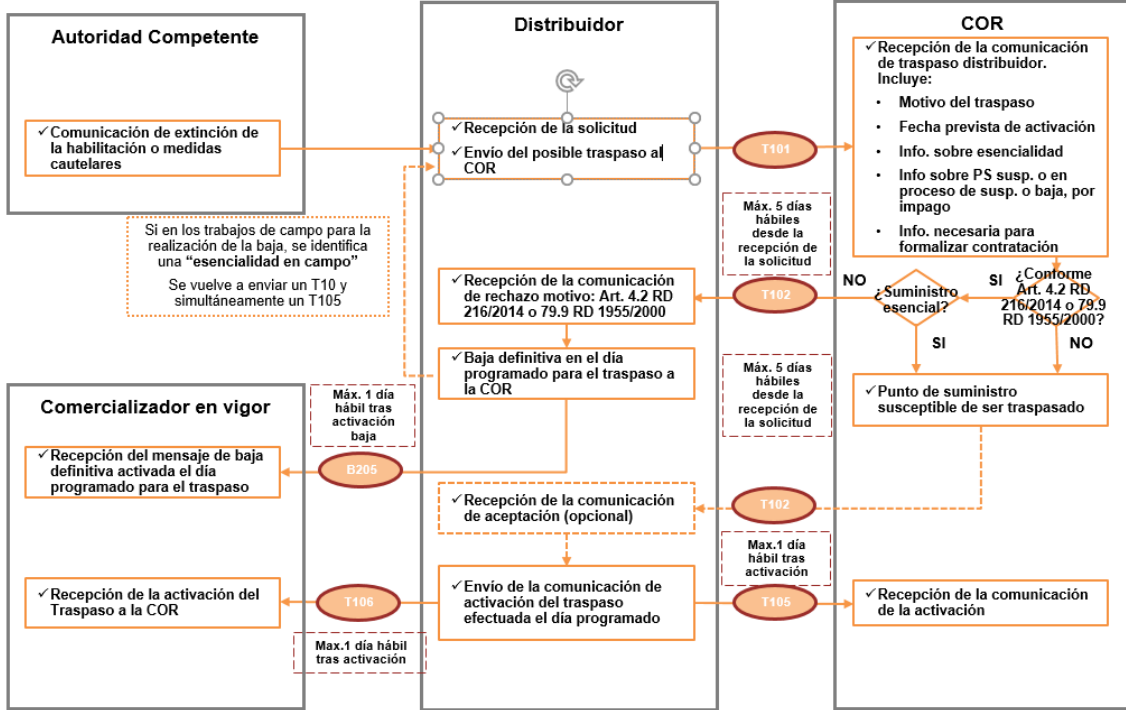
Autoridad Competente

✓Comunicación de extinción de la habilitación o medidas cautelares

Si en los trabajos de campo para la realización de la baja, se identifica una **"esencialidad en campo"**

Se vuelve a enviar un T10 y simultáneamente un T105

Comercializador en vigor

✓Recepción del mensaje de baja definitiva activada el día programado para el traspaso

✓Recepción de la activación del Traspaso a la COR

Máx. 1 día hábil tras activación baja

B205

T106

Max.1 día hábil tras activación

Distribuidor

✓Recepción de la solicitud
✓Envío del posible traspaso al COR

✓Recepción de la comunicación de rechazo motivo: Art. 4.2 RD 216/2014 o 79.9 RD 1955/2000

✓Baja definitiva en el día programado para el traspaso a la COR

✓Recepción de la comunicación de aceptación (opcional)

✓Envío de la comunicación de activación del traspaso efectuada el día programado

T101

Máx. 5 días hábiles desde la recepción de la solicitud

T102

Máx. 5 días hábiles desde la recepción de la solicitud

T102

Max.1 día hábil tras activación

T105

COR

✓Recepción de la comunicación de traspaso distribuidor. Incluye:
• Motivo del traspaso
• Fecha prevista de activación
• Info. sobre esencialidad
• Info sobre PS susp. o en proceso de susp. o baja, por impago
• Info. necesaria para formalizar contratación

NO

¿Suministro esencial?

SI

¿Conforme Art. 4.2 RD 216/2014 o 79.9 RD 1955/2000?

SI

NO

✓Punto de suministro susceptible de ser traspasado

✓Recepción de la comunicación de la activación